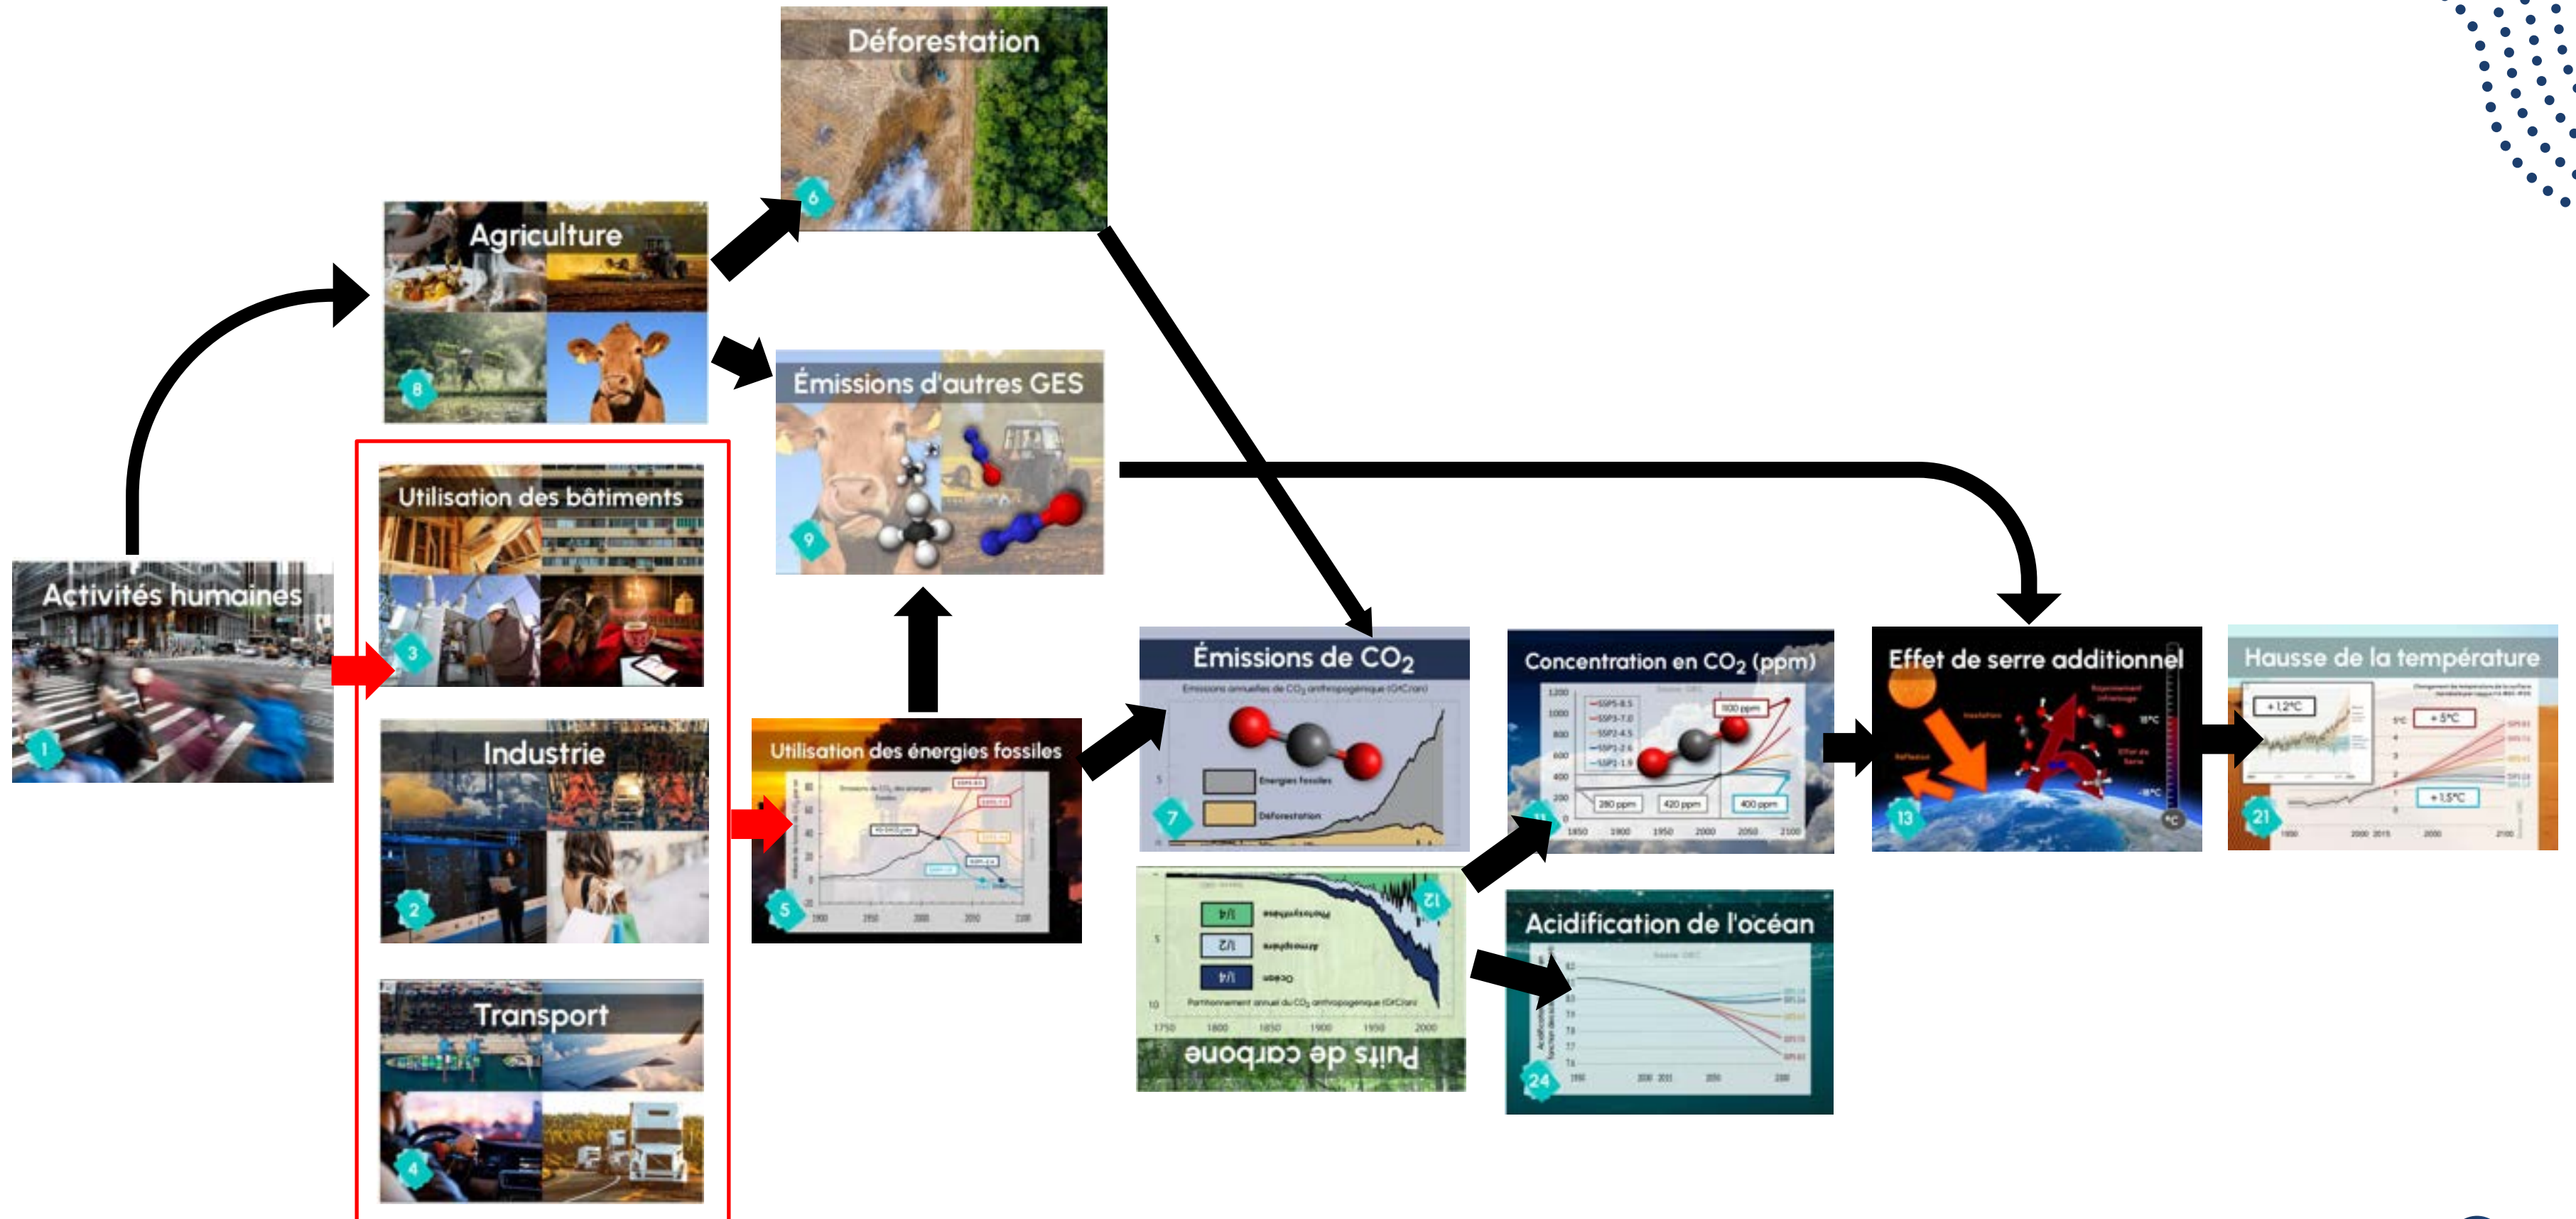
Déforestation
6

Agriculture
8

Émissions d'autres GES
9

Activités humaines
1

Utilisation des bâtiments
3

Industrie
2

Transport
4

Utilisation des énergies fossiles
5

Émissions de $CO_2$
Émissions annuelles de $CO_2$ anthropogénique (GtC/an)
Énergies fossiles
Déforestation
7

Puits de carbone
Photosynthèse
Atmosphère
Océan
1/4
1/2
1/4
Partitionnement annuel du $CO_2$ anthropogénique (GtC/an)
1750 1800 1850 1900 1950 2000
12

Concentration en $CO_2$ (ppm)
280 ppm
420 ppm
1100 ppm
400 ppm
1850 1900 1950 2000 2050 2100

Acidification de l'océan
24

Effet de serre additionnel
13

Hausse de la température
+1,2°C
+5°C
+1,5°C
21